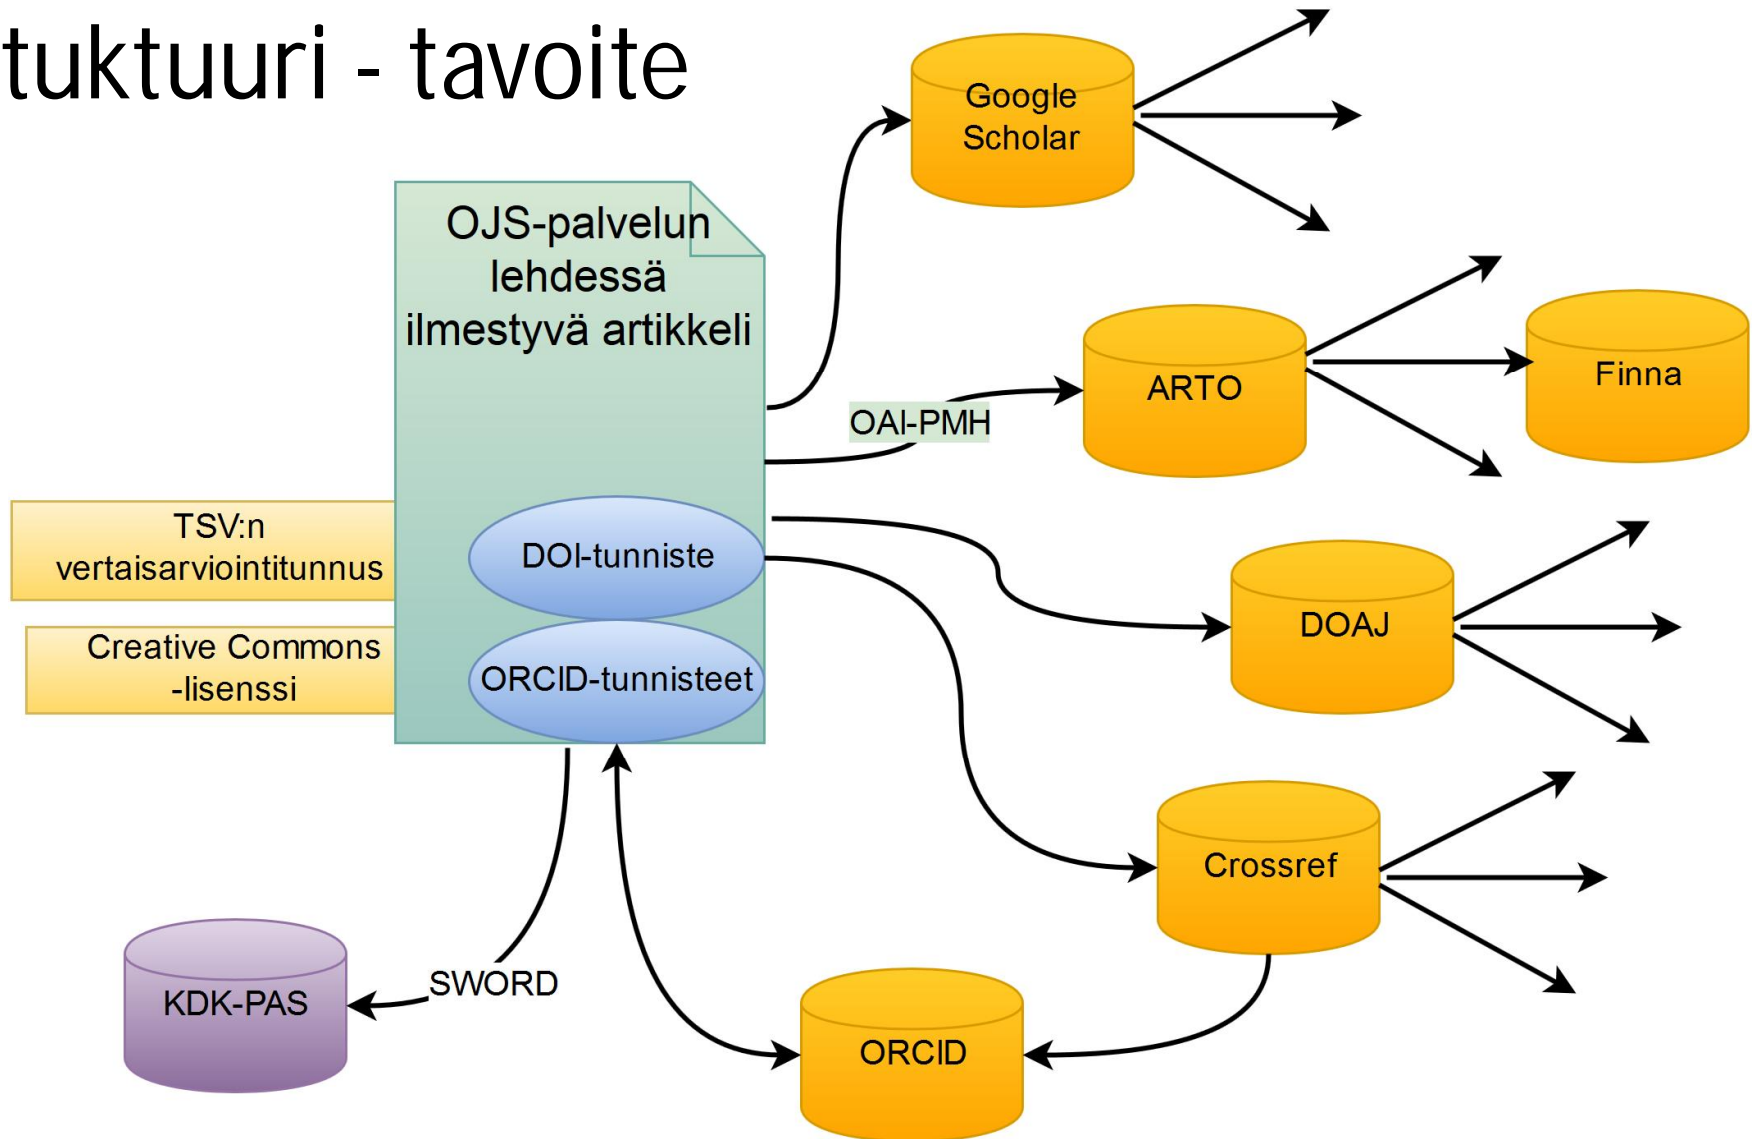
tuktuuri - tavoite

OJS-palvelun lehdessä ilmestyvä artikkeli

Google Scholar

ARTO

Finna

OAI-PMH

TSV:n vertaisarviointitunnus

Creative Commons -lisenssi

DOI-tunniste

ORCID-tunnisteet

DOAJ

Crossref

KDK-PAS

SWORD

ORCID